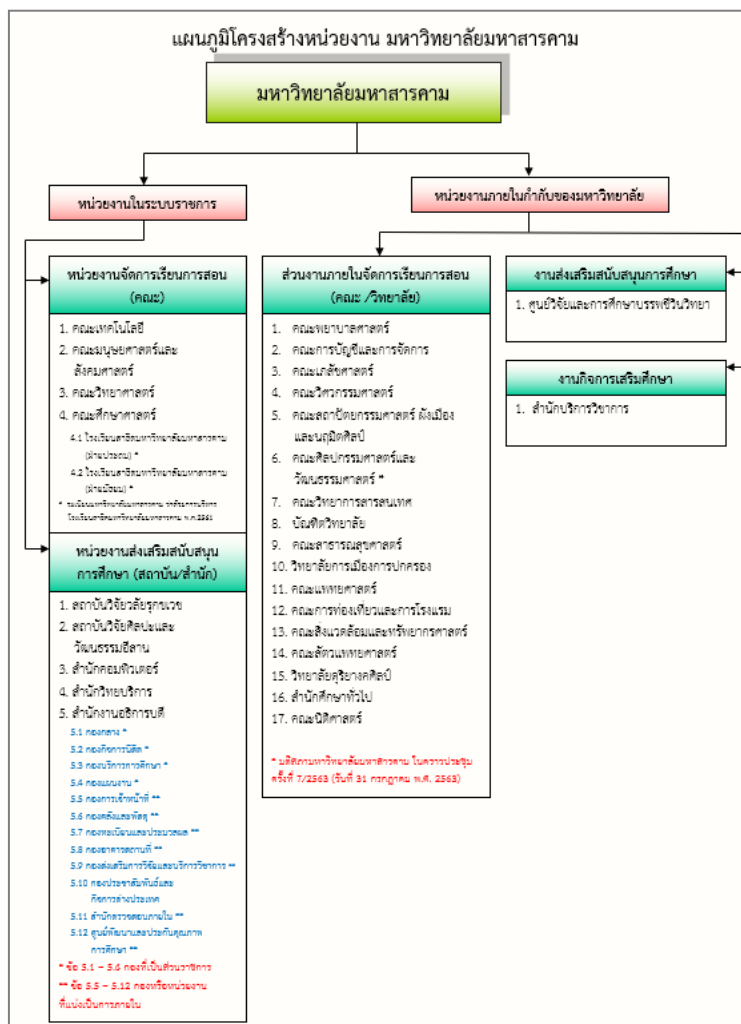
แผนภูมิโครงสร้างหน่วยงาน มหาวิทยาลัยมหาสารคาม

มหาวิทยาลัยมหาสารคาม

หน่วยงานในระบบราชการ

หน่วยงานภายในกำกับของมหาวิทยาลัย

หน่วยงานจัดการเรียนการสอน (คณะ)

1. คณะเทคโนโลยี
2. คณะมนุษยศาสตร์และสังคมศาสตร์
3. คณะวิทยาศาสตร์
4. คณะศึกษาศาสตร์

4.1 โรงเรียนสาธิตมหาวิทยาลัยมหาสารคาม (ฝ่ายประถม) *
4.2 โรงเรียนสาธิตมหาวิทยาลัยมหาสารคาม (ฝ่ายมัธยม) *

* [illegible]

หน่วยงานส่งเสริมสนับสนุนการศึกษา (สถาบัน/สำนัก)

1. สถาบันวิจัยวลัยรุกขเวช
2. สถาบันวิจัยศิลปะและวัฒนธรรมอีสาน
3. สำนักคอมพิวเตอร์
4. สำนักวิทยบริการ
5. สำนักงานอธิการบดี

5.1 กองกลาง *
5.2 กองกิจการนิสิต *
5.3 กองบริการการศึกษา *
5.4 กองแผนงาน *
5.5 กองการเจ้าหน้าที่ **
5.6 กองคลังและพัสดุ **
5.7 กองทะเบียนและประมวลผล **
5.8 กองอาคารสถานที่ **
5.9 กองส่งเสริมการวิจัยและบริการวิชาการ **
5.10 กองประชาสัมพันธ์และกิจการต่างประเทศ
5.11 สำนักตรวจสอบภายใน **
5.12 ศูนย์พัฒนาและประกันคุณภาพการศึกษา **

* ข้อ 5.1 – 5.4 กองที่เป็นส่วนราชการ
** ข้อ 5.5 – 5.12 กองหรือหน่วยงานที่แบ่งเป็นการภายใน

ส่วนงานภายในจัดการเรียนการสอน (คณะ /วิทยาลัย)

1. คณะพยาบาลศาสตร์
2. คณะการบัญชีและการจัดการ
3. คณะเภสัชศาสตร์
4. คณะวิศวกรรมศาสตร์
5. คณะสถาปัตยกรรมศาสตร์ ผังเมืองและนฤมิตศิลป์
6. คณะศิลปกรรมศาสตร์และวัฒนธรรมศาสตร์ *
7. คณะวิทยาการสารสนเทศ
8. บัณฑิตวิทยาลัย
9. คณะสาธารณสุขศาสตร์
10. วิทยาลัยการเมืองการปกครอง
11. คณะแพทยศาสตร์
12. คณะการท่องเที่ยวและการโรงแรม
13. คณะสิ่งแวดล้อมและทรัพยากรศาสตร์
14. คณะสัตวแพทยศาสตร์
15. วิทยาลัยดุริยางคศิลป์
16. สำนักศึกษาทั่วไป
17. คณะนิติศาสตร์

* มติสภามหาวิทยาลัยมหาสารคาม ในคราวประชุมครั้งที่ 7/2563 (วันที่ 31 กรกฎาคม พ.ศ. 2563)

งานส่งเสริมสนับสนุนการศึกษา

1. ศูนย์วิจัยและการศึกษาบรรพชีวินวิทยา

งานกิจการเสริมศึกษา

1. สำนักบริการวิชาการ